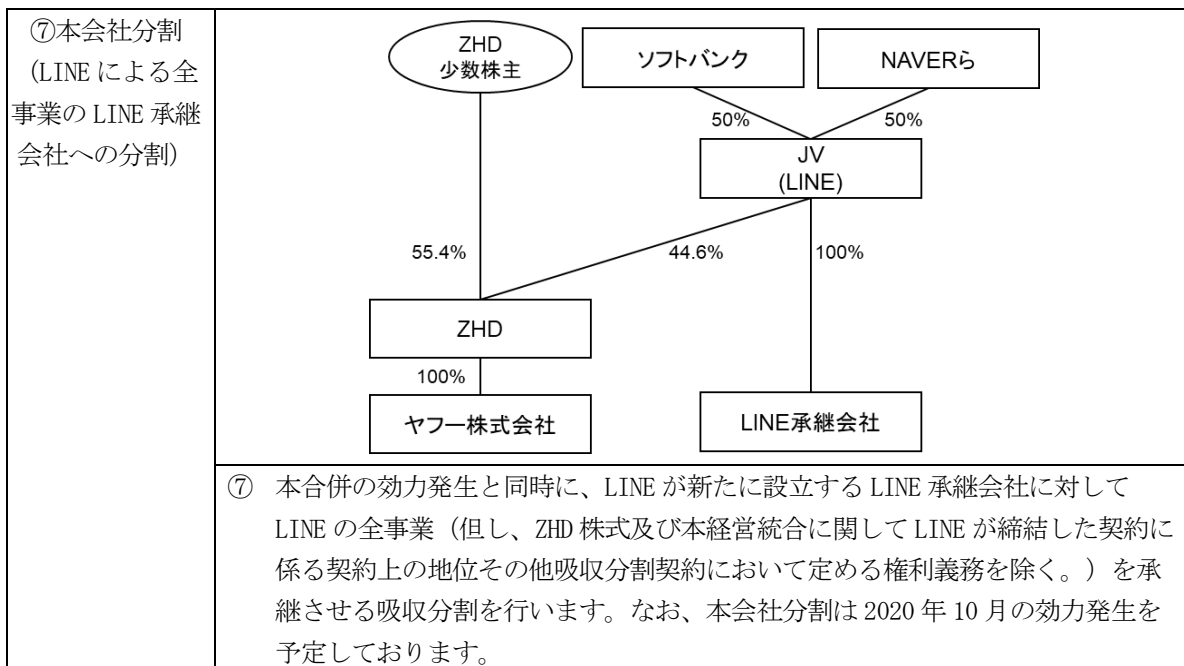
⑦本会社分割
（LINE による全事業の LINE 承継会社への分割）

ZHD
少数株主

ソフトバンク

NAVERら

50%

50%

JV
(LINE)

55.4%

44.6%

100%

ZHD

100%

ヤフー株式会社

LINE承継会社

⑦ 本合併の効力発生と同時に、LINE が新たに設立する LINE 承継会社に対して LINE の全事業（但し、ZHD 株式及び本経営統合に関して LINE が締結した契約に係る契約上の地位その他吸収分割契約において定める権利義務を除く。）を承継させる吸収分割を行います。なお、本会社分割は 2020 年 10 月の効力発生を予定しております。